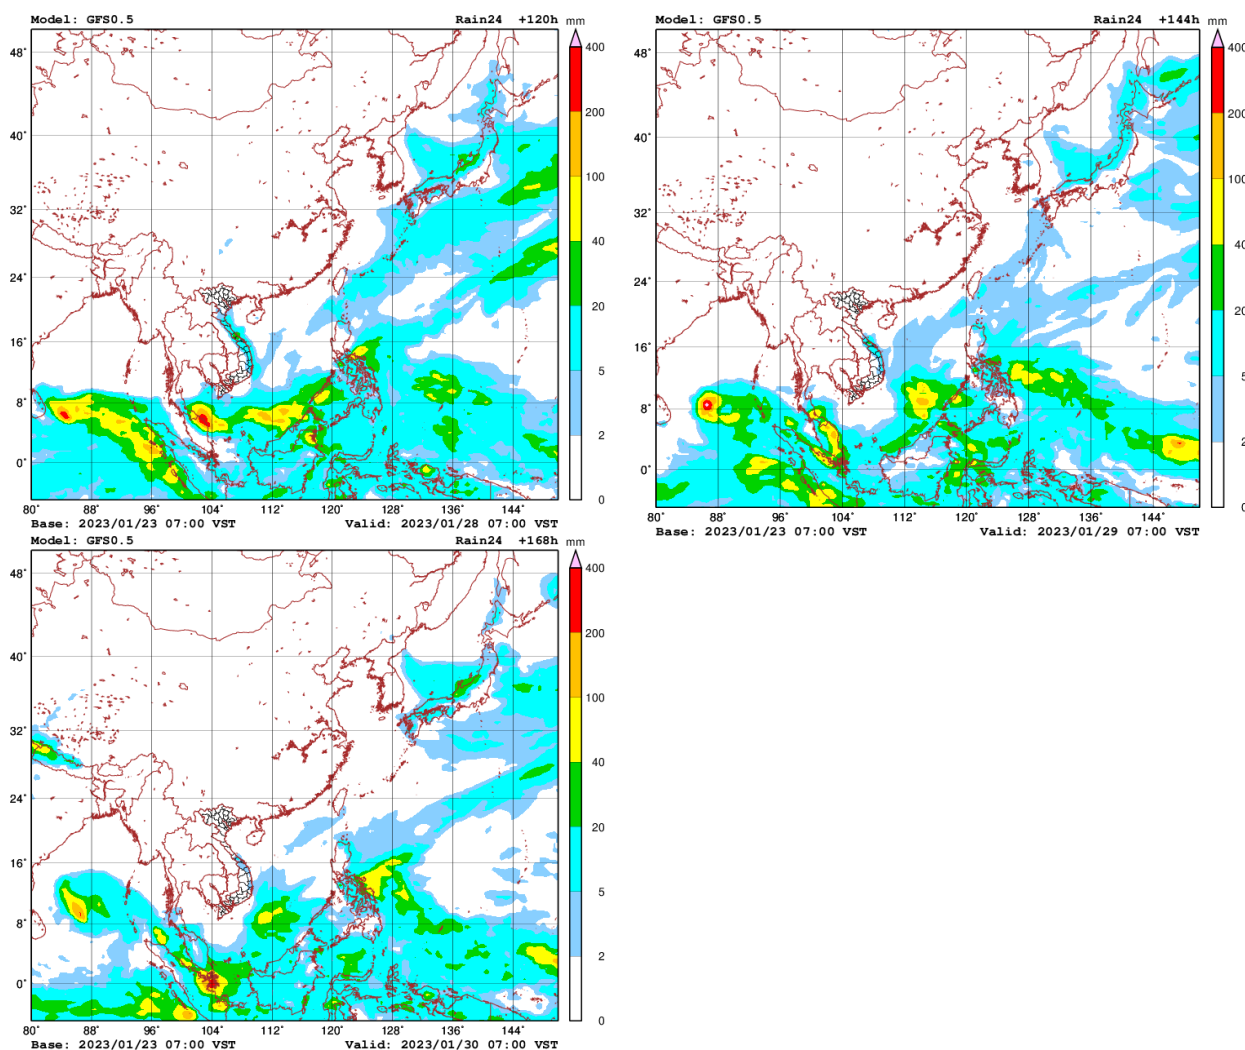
Model: GFS0.5

Rain24 +120h

mm

400
200
100
40
20
5
2
0

48°
40°
32°
24°
16°
8°
0°

80° 88° 96° 104° 112° 120° 128° 136° 144°

Base: 2023/01/23 07:00 VST

Valid: 2023/01/28 07:00 VST

Model: GFS0.5

Rain24 +144h

mm

400
200
100
40
20
5
2
0

48°
40°
32°
24°
16°
8°
0°

80° 88° 96° 104° 112° 120° 128° 136° 144°

Base: 2023/01/23 07:00 VST

Valid: 2023/01/29 07:00 VST

Model: GFS0.5

Rain24 +168h

mm

400
200
100
40
20
5
2
0

48°
40°
32°
24°
16°
8°
0°

80° 88° 96° 104° 112° 120° 128° 136° 144°

Base: 2023/01/23 07:00 VST

Valid: 2023/01/30 07:00 VST